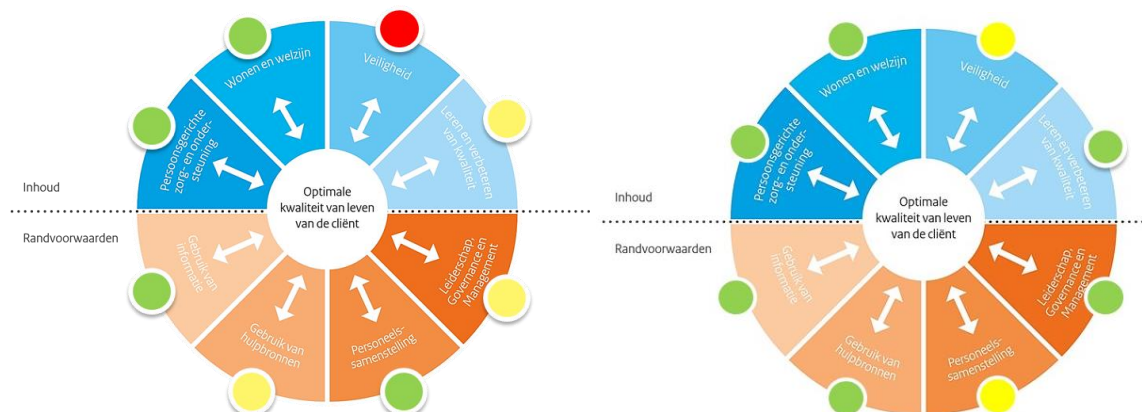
Wonen en welzijn

Veiligheid

Leren en verbeteren van kwaliteit

Persoonsgerichte zorg- en ondersteuning

Inhoud

Optimale kwaliteit van leven van de cliënt

Randvoorwaarden

Gebruik van informatie

Leiderschap, Governance en Management

Gebruik van hulpbronnen

Personeelssamenstelling

Wonen en welzijn

Veiligheid

Leren en verbeteren van kwaliteit

Persoonsgerichte zorg- en ondersteuning

Inhoud

Optimale kwaliteit van leven van de cliënt

Randvoorwaarden

Gebruik van informatie

Leiderschap, Governance en Management

Gebruik van hulpbronnen

Personeelssamenstelling